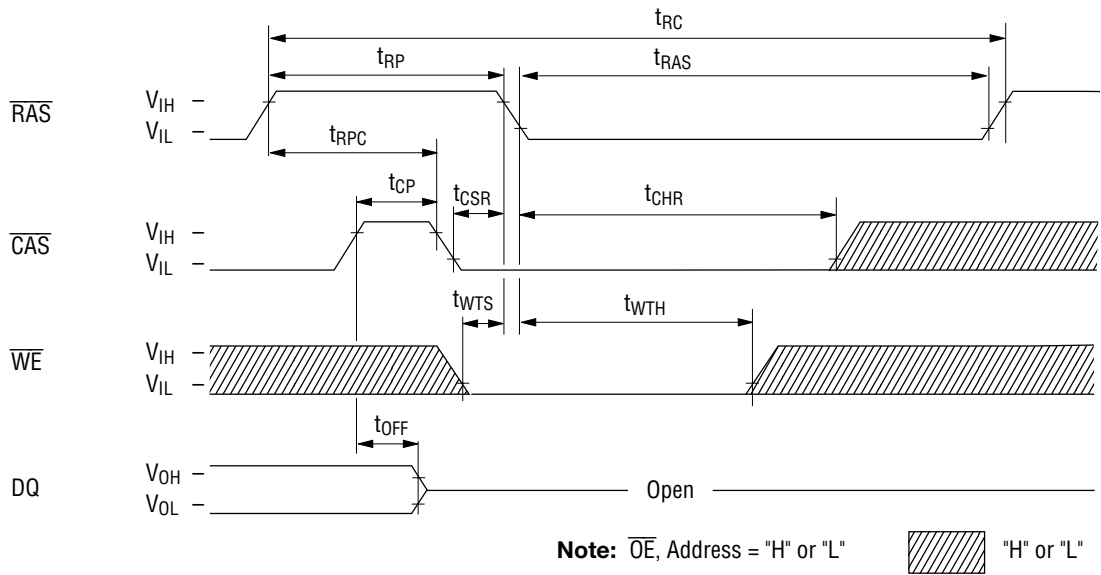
$t_{RC}$

$t_{RP}$

$t_{RAS}$

$\overline{RAS}$ $V_{IH}$ – $V_{IL}$ –

$t_{RPC}$

$t_{CP}$

$t_{CSR}$

$t_{CHR}$

$\overline{CAS}$ $V_{IH}$ – $V_{IL}$ –

$t_{WTS}$

$t_{WTH}$

$\overline{WE}$ $V_{IH}$ – $V_{IL}$ –

$t_{OFF}$

DQ $V_{OH}$ – $V_{OL}$ –

Open

**Note:** $\overline{OE}$, Address = "H" or "L"

"H" or "L"